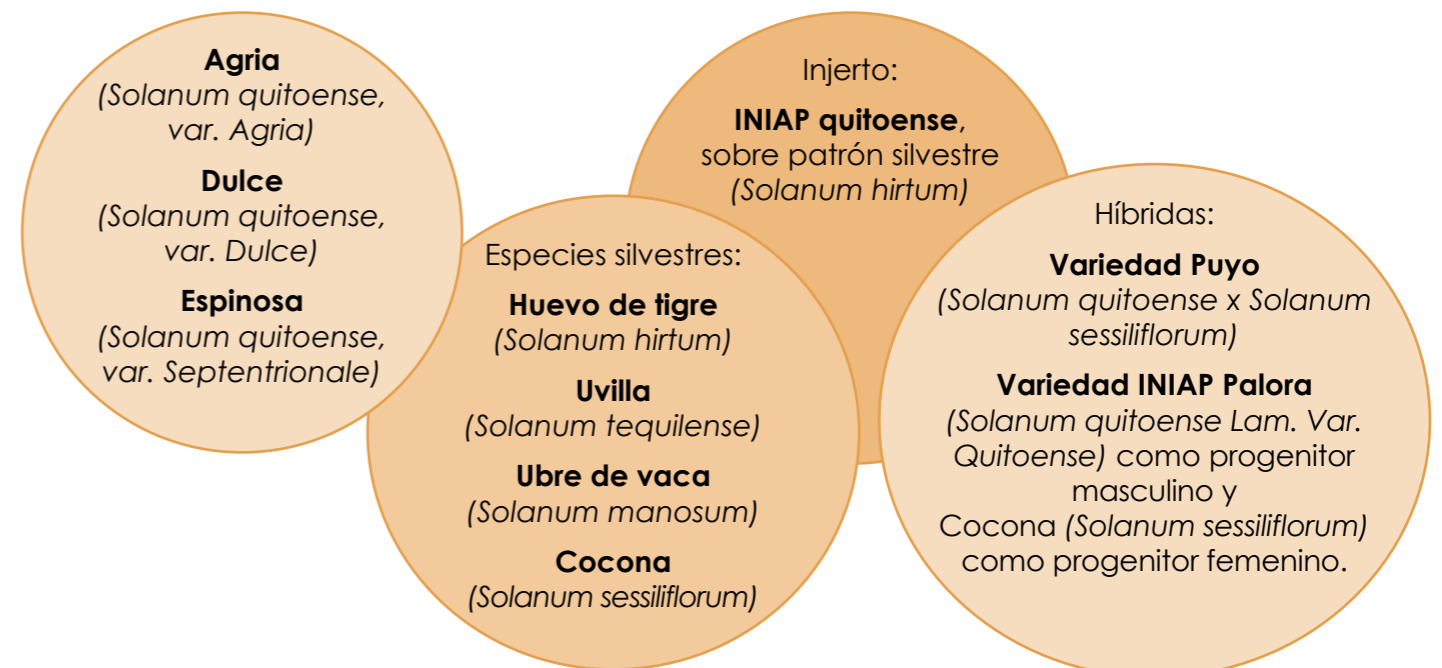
Agria
(Solanum quitoense, var. Agria)

Dulce
(Solanum quitoense, var. Dulce)

Espinosa
(Solanum quitoense, var. Septentrionale)

Especies silvestres:

Huevo de tigre
(Solanum hirtum)

Uvilla
(Solanum tequilense)

Ubre de vaca
(Solanum manosum)

Cocona
(Solanum sessiliflorum)

Injerto:

INIAP quitoense, sobre patrón silvestre (Solanum hirtum)

Híbridas:

Variedad Puyo
(Solanum quitoense x Solanum sessiliflorum)

Variedad INIAP Palora
(Solanum quitoense Lam. Var. Quitoense) como progenitor masculino y Cocona (Solanum sessiliflorum) como progenitor femenino.